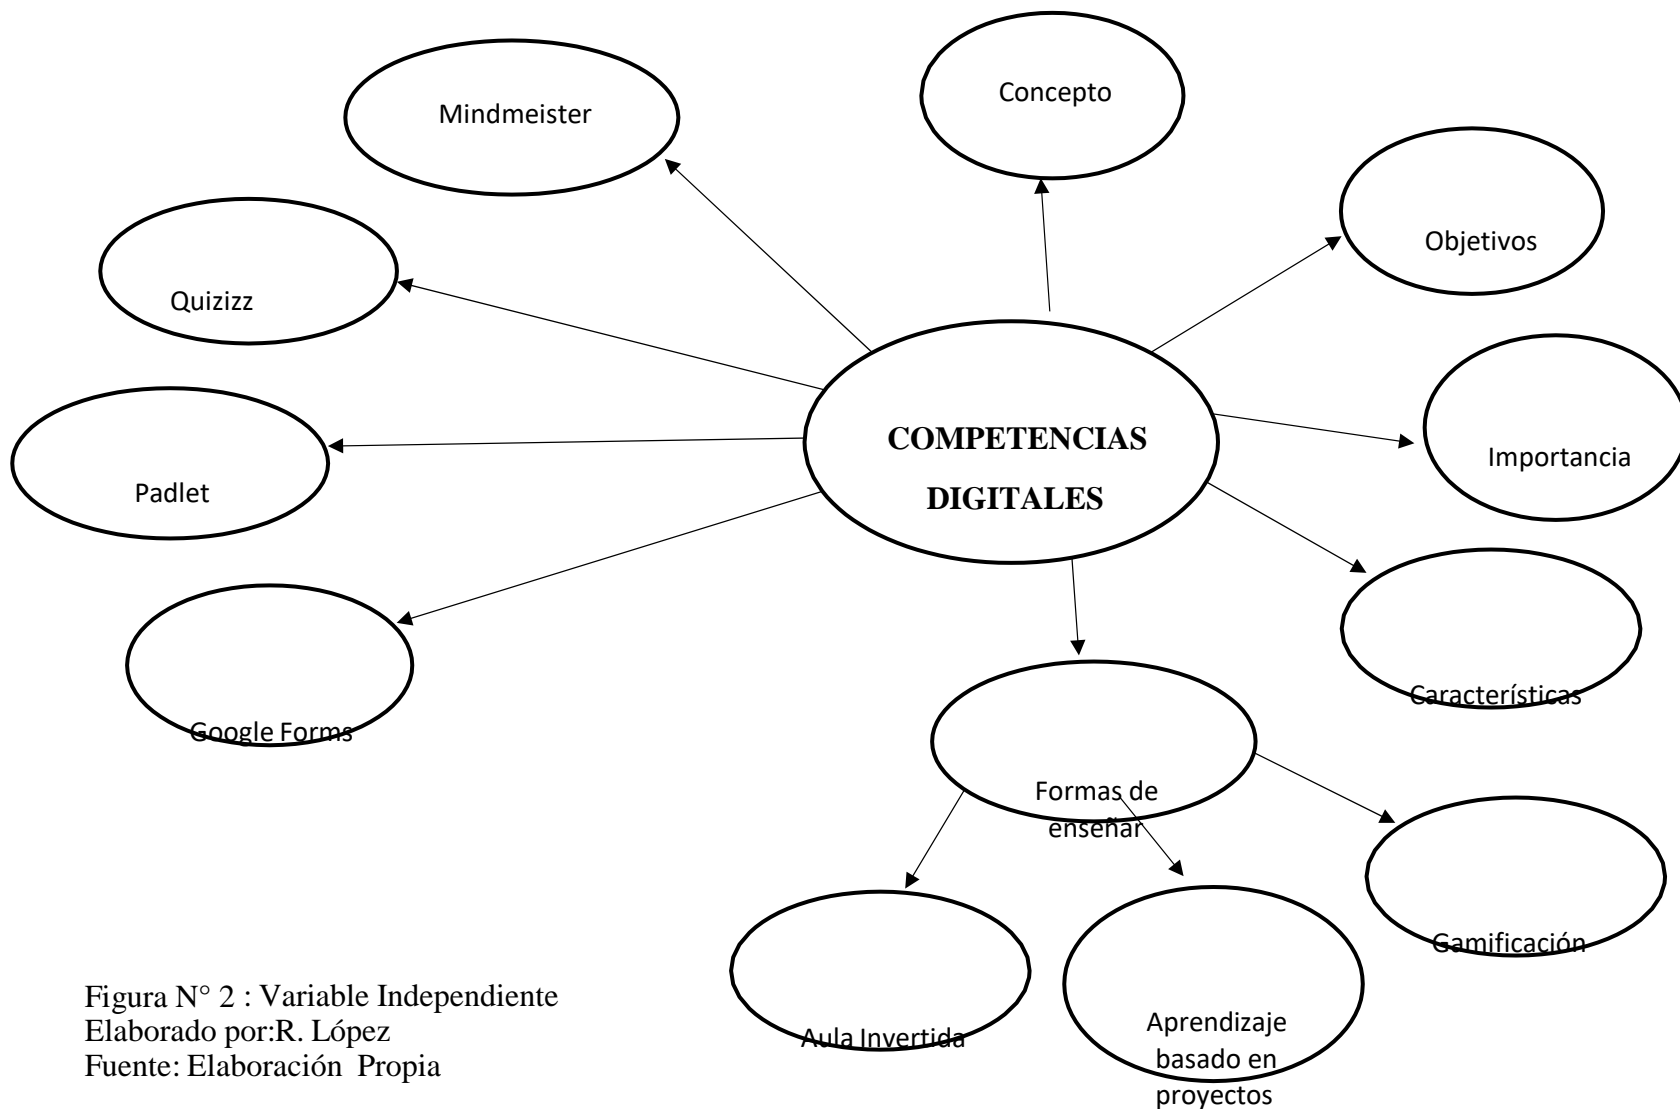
Mindmeister

Concepto

Objetivos

Quizizz

COMPETENCIAS DIGITALES

Importancia

Padlet

Características

Google Forms

Formas de enseñar

Gamificación

Aula Invertida

Aprendizaje basado en proyectos

Figura N° 2 : Variable Independiente
Elaborado por:R. López
Fuente: Elaboración Propia